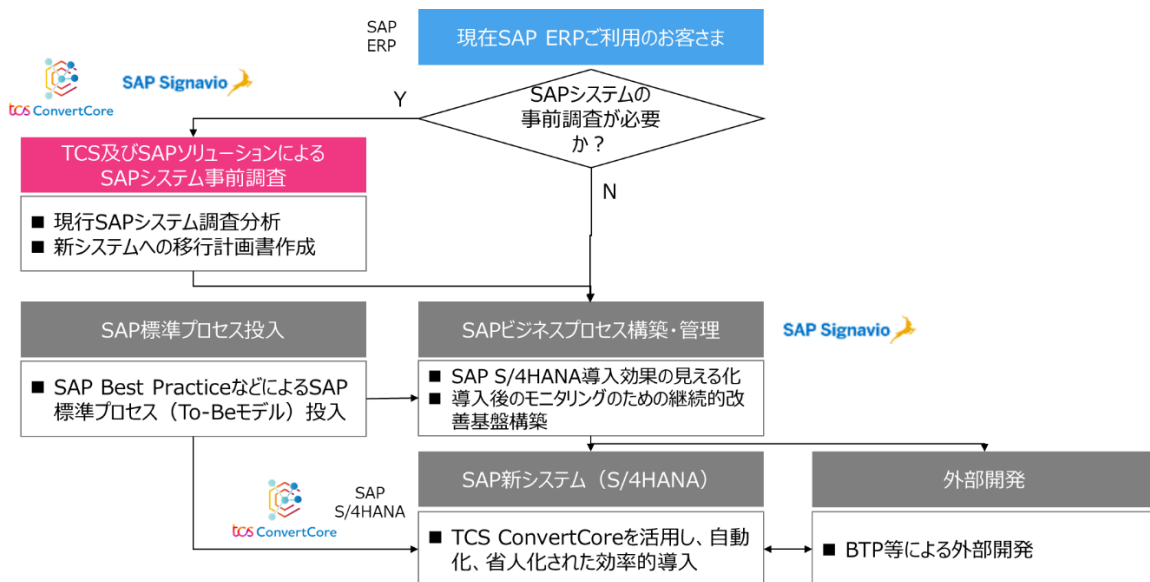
SAP ERP

現在SAP ERPご利用のお客さま

tcs ConvertCore

SAP Signavio

Y

SAPシステムの事前調査が必要か？

TCS及びSAPソリューションによるSAPシステム事前調査

■ 現行SAPシステム調査分析
■ 新システムへの移行計画書作成

N

SAP標準プロセス投入

■ SAP Best PracticeなどによるSAP標準プロセス（To-Beモデル）投入

SAPビジネスプロセス構築・管理

SAP Signavio

■ SAP S/4HANA導入効果の見える化
■ 導入後のモニタリングのための継続的改善基盤構築

SAP S/4HANA

tcs ConvertCore

SAP新システム（S/4HANA）

■ TCS ConvertCoreを活用し、自動化、省人化された効率的導入

外部開発

■ BTP等による外部開発